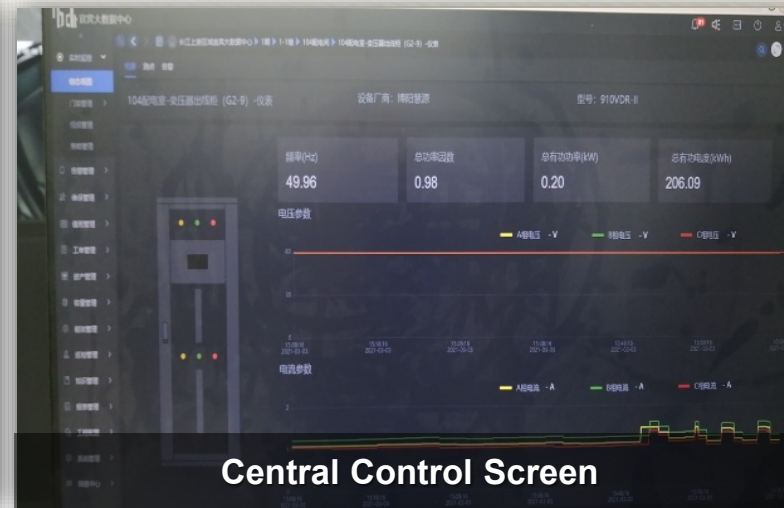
运营大数据中心

104配电室-变压器出线柜 (G2-9) -仪表

设备厂商: 博阳智源

型号: 910VDR-II

频率(Hz)
49.96

总功率因数
0.98

总有功功率(kW)
0.20

总有功电度(kWh)
206.09

电压参数

A相电压 - V
B相电压 - V
C相电压 - V

电流参数

A相电流 - A
B相电流 - A
C相电流 - A

Central Control Screen